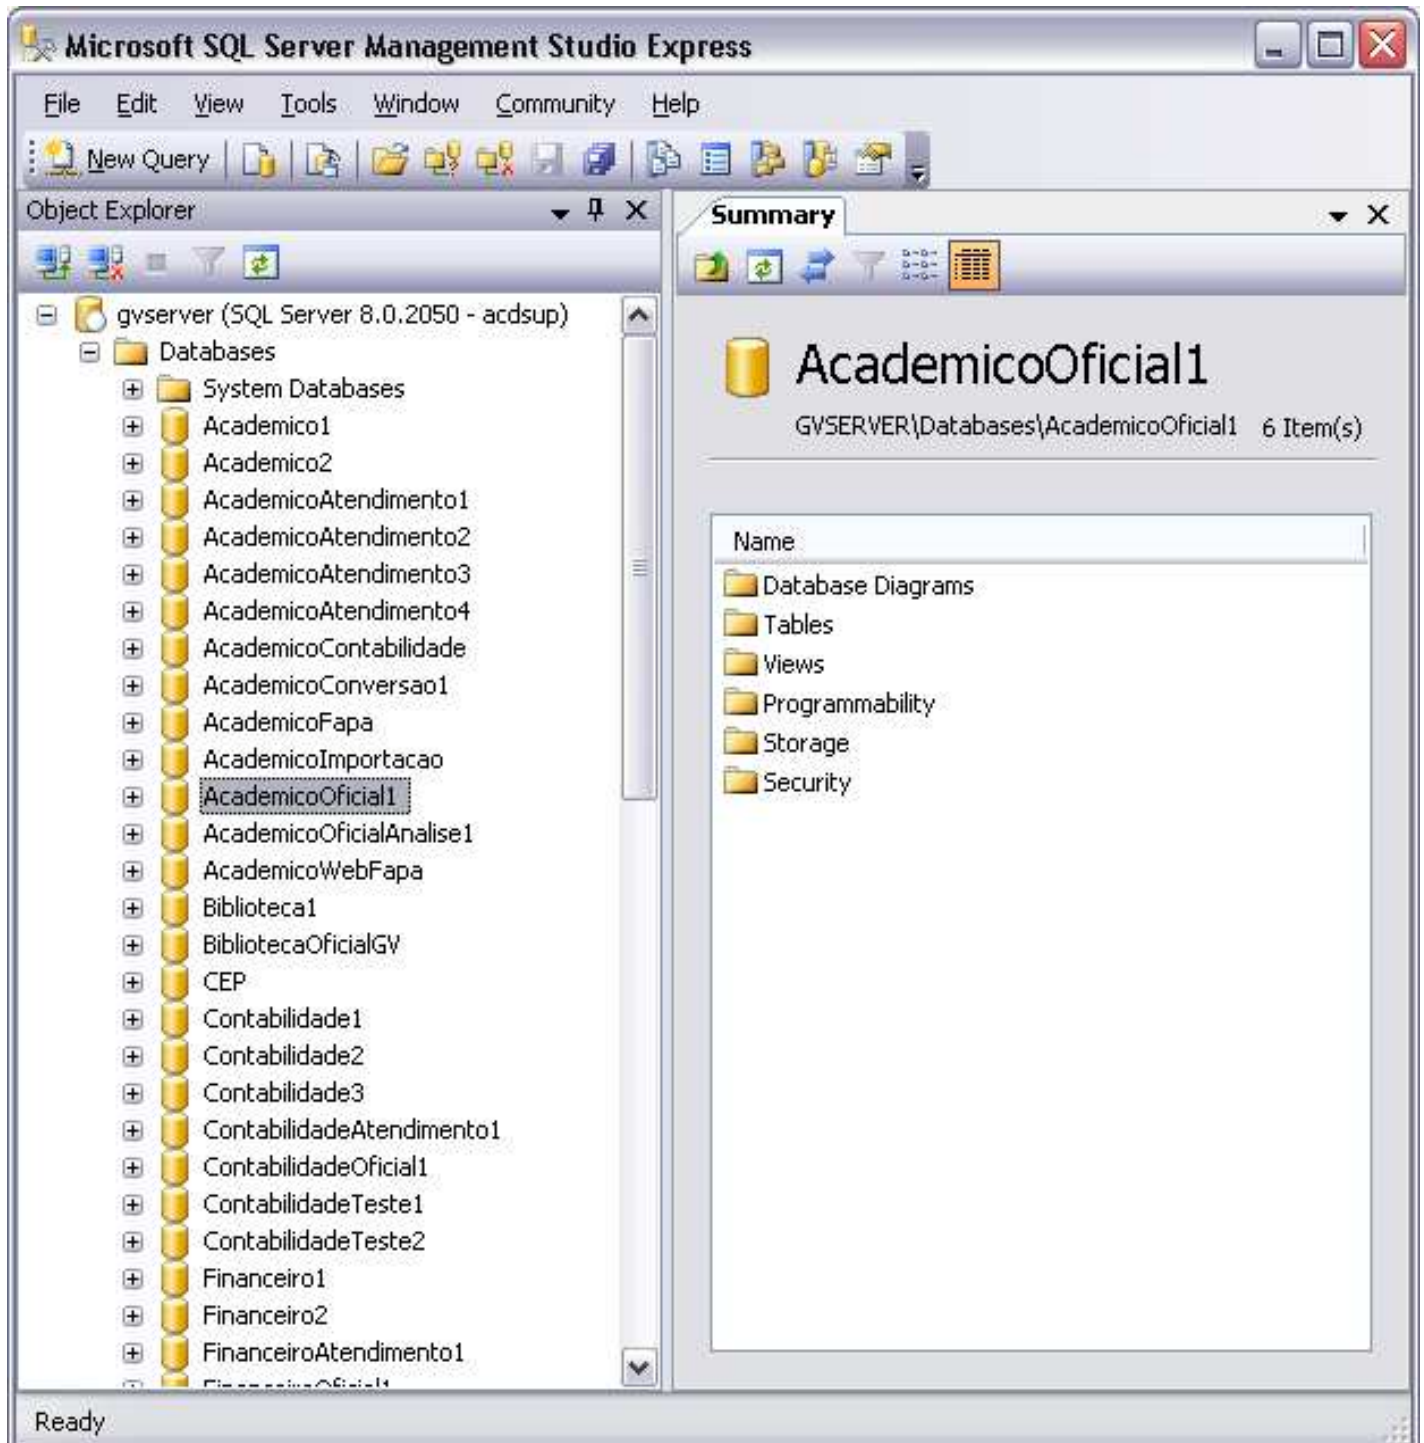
Microsoft SQL Server Management Studio Express

File Edit View Tools Window Community Help

New Query

Object Explorer

gvserver (SQL Server 8.0.2050 - acdsup)
Databases
System Databases
Academico1
Academico2
AcademicoAtendimento1
AcademicoAtendimento2
AcademicoAtendimento3
AcademicoAtendimento4
AcademicoContabilidade
AcademicoConversao1
AcademicoFapa
AcademicoImportacao
AcademicoOficial1
AcademicoOficialAnalise1
AcademicoWebFapa
Biblioteca1
BibliotecaOficialGV
CEP
Contabilidade1
Contabilidade2
Contabilidade3
ContabilidadeAtendimento1
ContabilidadeOficial1
ContabilidadeTeste1
ContabilidadeTeste2
Financeiro1
Financeiro2
FinanceiroAtendimento1
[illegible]

Summary

AcademicoOficial1
GVSERVER\Databases\AcademicoOficial1 6 Item(s)

| Name |
|---|
| Database Diagrams |
| Tables |
| Views |
| Programmability |
| Storage |
| Security |

Ready